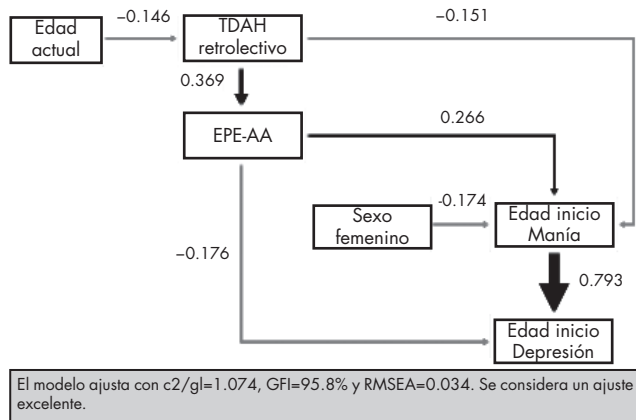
Edad actual

–0.146

TDAH retrolectivo

–0.151

0.369

EPE-AA

0.266

Sexo femenino

-0.174

Edad inicio Manía

–0.176

0.793

Edad inicio Depresión

El modelo ajusta con c2/gl=1.074, GFI=95.8% y RMSEA=0.034. Se considera un ajuste excelente.